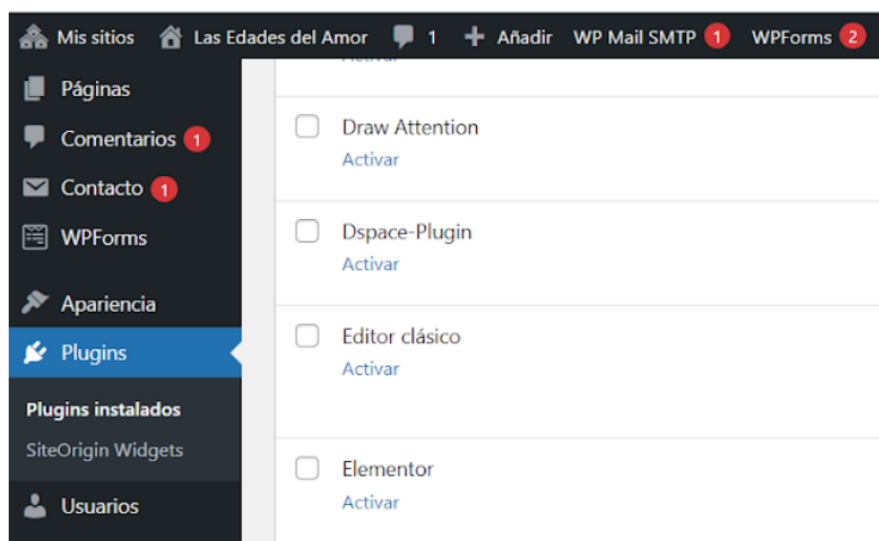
Mis sitios   Las Edades del Amor   1   Añadir   WP Mail SMTP 1   WPForms 2

Páginas
Comentarios 1
Contacto 1
WPForms
Apariencia
Plugins
Plugins instalados
SiteOrigin Widgets
Usuarios

Activar

Draw Attention
Activar

Dspace-Plugin
Activar

Editor clásico
Activar

Elementor
Activar